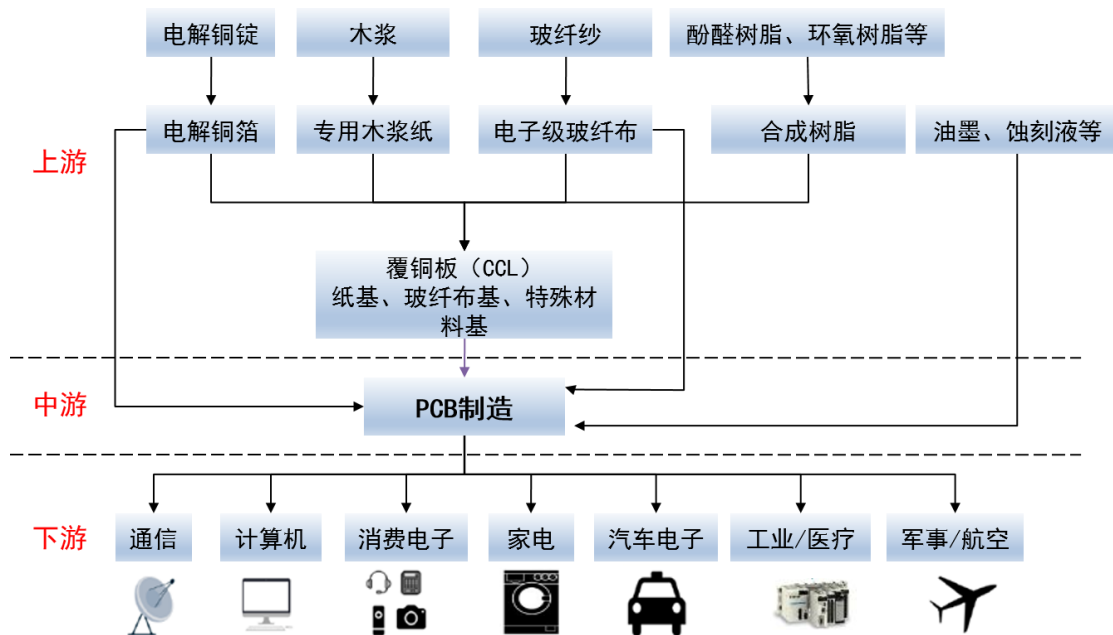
电解铜锭

木浆

玻纤纱

酚醛树脂、环氧树脂等

上游

电解铜箔

专用木浆纸

电子级玻纤布

合成树脂

油墨、蚀刻液等

覆铜板（CCL）
纸基、玻纤布基、特殊材料基

中游

PCB制造

下游

通信

计算机

消费电子

家电

汽车电子

工业/医疗

军事/航空